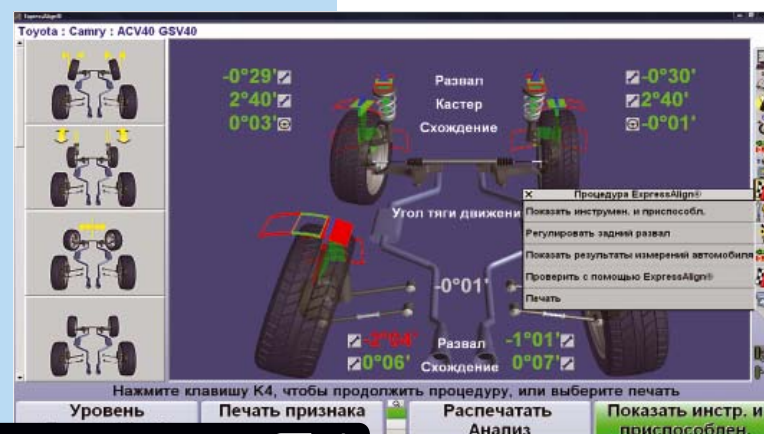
Toyota : Camry : ACV40 GSV40

-0°29'

2°40'

0°03'

Развал

Кастер

Схождение

-0°30'

2°40'

-0°01'

Угол тяги движени

Процедура ExpressAlign®

Показать инструмен. и приспособл.

Регулировать задний развал

Показать результаты измерений автомобиля

Проверить с помощью ExpressAlign®

Печать

-0°01'

-2°04'

0°06'

Развал

Схождение

-1°01'

0°07'

Нажмите клавишу К4, чтобы продолжить процедуру, или выберите печать

Уровень

Печать признака

Распечатать Анализ

Показать инстр. и приспособлен.